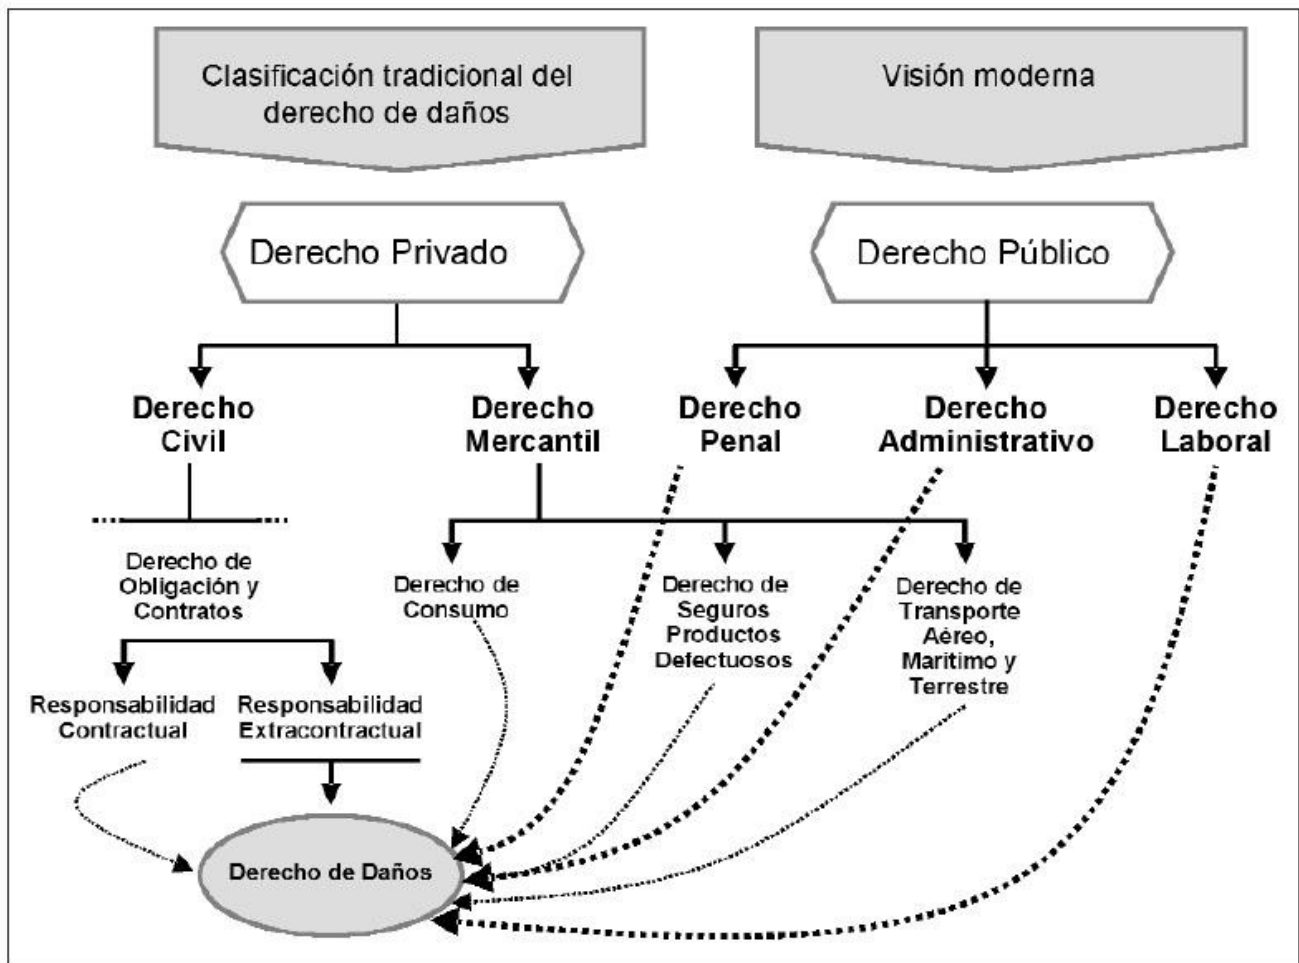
Clasificación tradicional del derecho de daños

Visión moderna

Derecho Privado

Derecho Público

Derecho Civil

Derecho Mercantil

Derecho Penal

Derecho Administrativo

Derecho Laboral

Derecho de Obligación y Contratos

Derecho de Consumo

Derecho de Seguros Productos Defectuosos

Derecho de Transporte Aéreo, Maritimo y Terrestre

Responsabilidad Contractual

Responsabilidad Extracontractual

Derecho de Daños